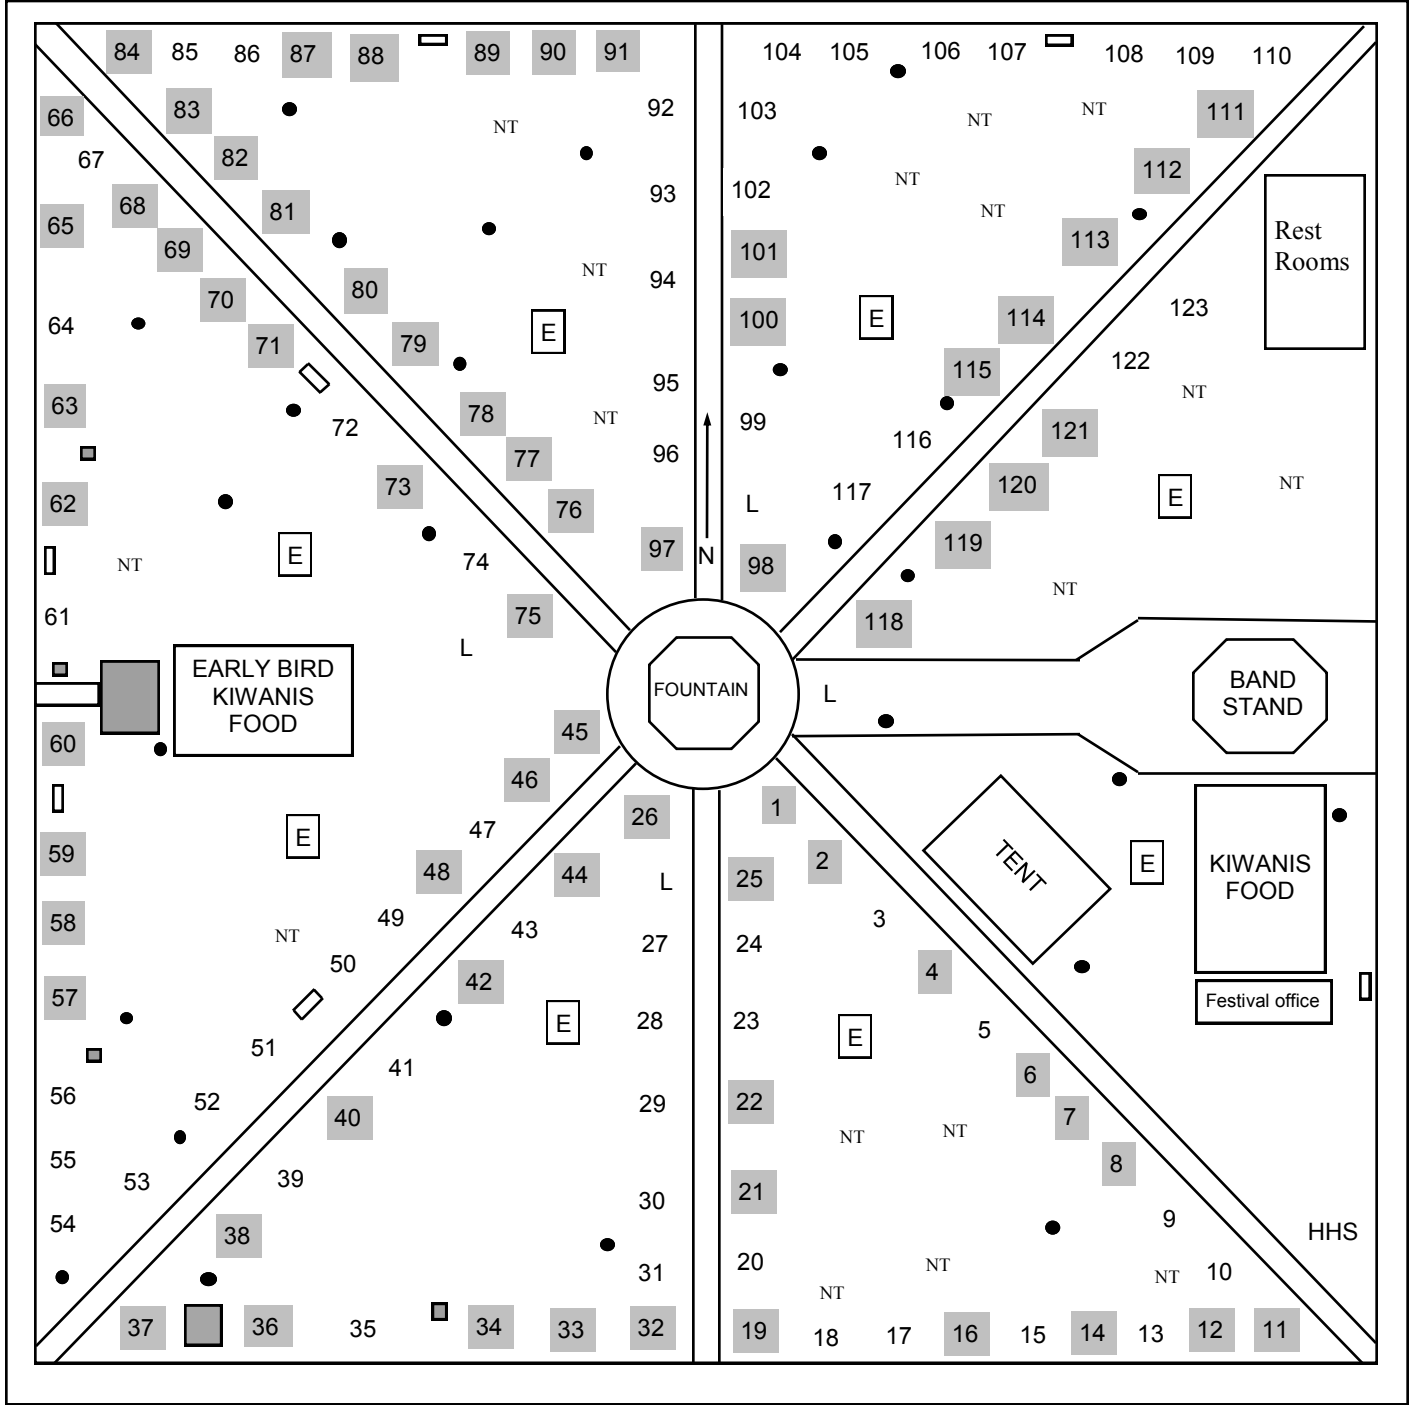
84 85 86 87 88 89 90 91
104 105 106 107 108 109 110
66 83 NT 92 103 NT NT 111
67 82 93 NT 112
65 68 81 102 NT 113 Rest Rooms
69 NT 94 101
64 70 80 E 100 E 114 123
71 79 115 122
63 72 78 NT 95 99 116 121 NT
62 73 77 96 L 117 120 E NT
NT E 76 97 N 98 119
61 74 75 NT 118
EARLY BIRD KIWANIS FOOD L FOUNTAIN L BAND STAND
60 45
E 46 47 26 1 TENT E KIWANIS FOOD
59 48 44 L 25 2
58 NT 49 43 27 24 3
57 50 42 E 28 23 4 Festival office
51 41 E 5
56 52 40 29 22 6 7
55 53 39 NT NT 8
54 38 30 21 9 HHS
31 20 NT NT 10
37 36 35 34 33 32 19 18 17 16 15 14 13 12 11
NT